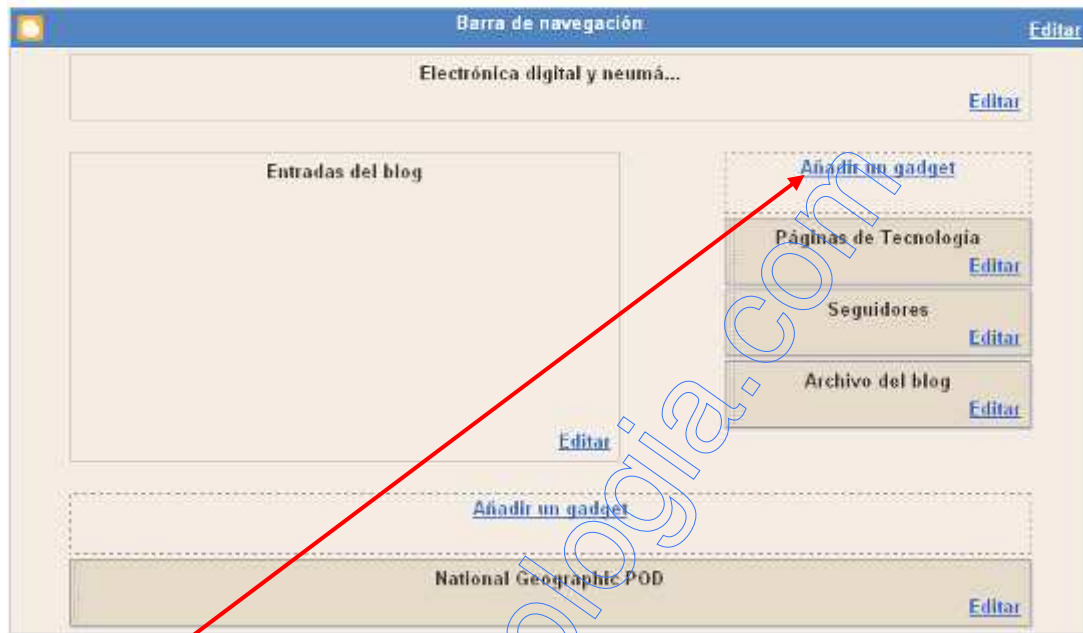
Barra de navegación

Editar

Electrónica digital y neumá...

Editar

Entradas del blog

Editar

Añadir un gadget

Páginas de Tecnología

Editar

Seguidores

Editar

Archivo del blog

Editar

Añadir un gadget

National Geographic POD

Editar

ologia.com